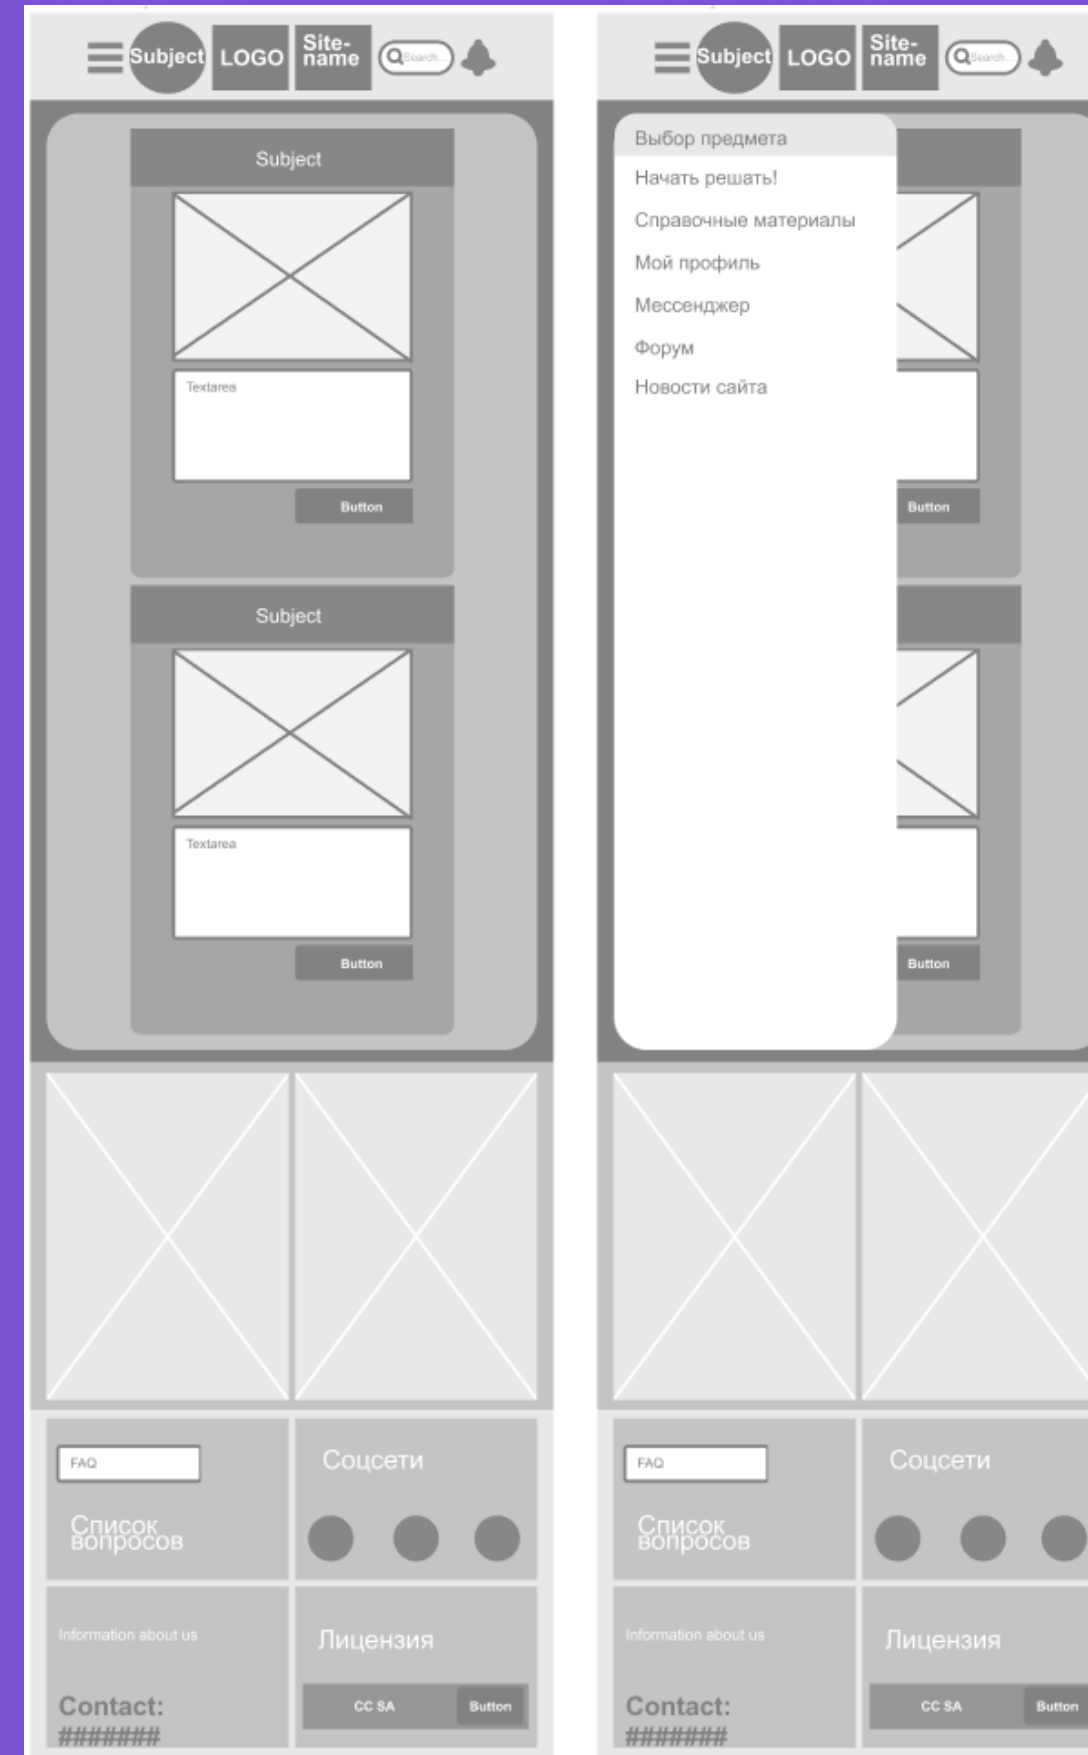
Subject LOGO Site-name Search...

Subject

Textarea

Button

Subject

Textarea

Button

FAQ

Список вопросов

Соцсети

Information about us

Contact:
#######

Лицензия

CC SA Button

Subject LOGO Site-name Search...

Выбор предмета
Начать решать!
Справочные материалы
Мой профиль
Мессенджер
Форум
Новости сайта

Button

Button

FAQ

Список вопросов

Соцсети

Information about us

Contact:
#######

Лицензия

CC SA Button